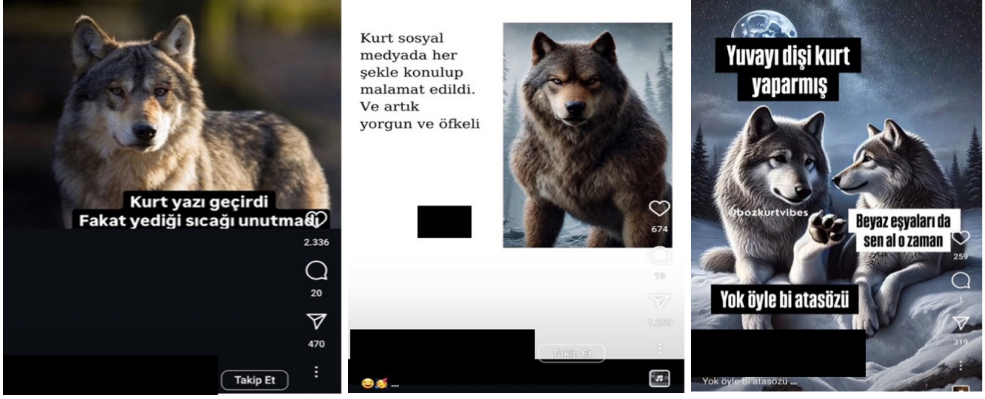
Kurt yazı geçirdi
Fakat yediği sıcağı unutmadı

2.336

20

470

Takip Et

Kurt sosyal medyada her şekle konulup malamat edildi. Ve artık yorgun ve öfkeli

674

19

1.2??

Takip Et

😂🥳 ...

Yuvayı dişi kurt yaparmış

@bozkurtvibes

Beyaz eşyaları da sen al o zaman

259

319

Yok öyle bi atasözü

Yok öyle bi atasözü ...